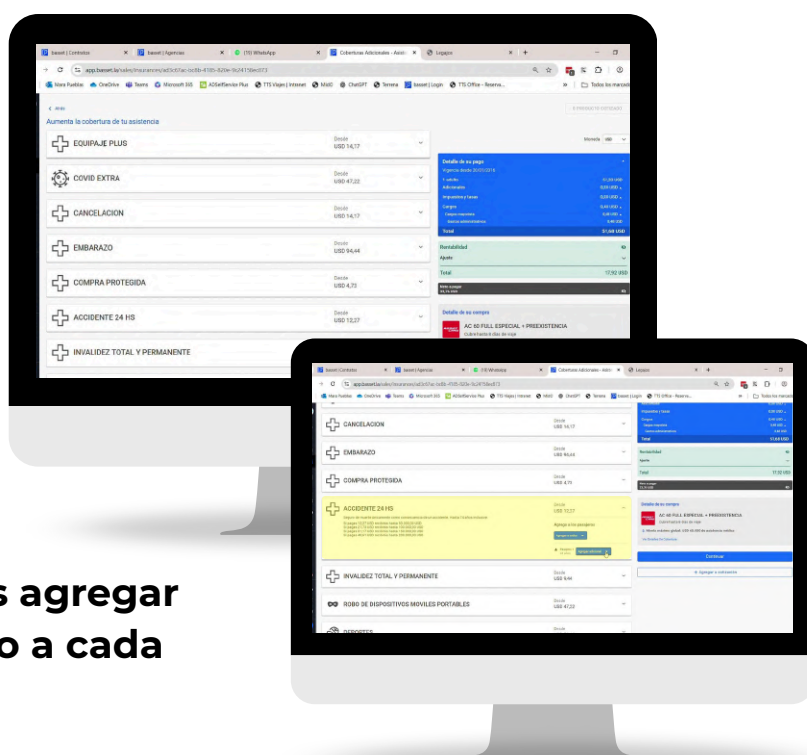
basset | Contratos
basset | Agencias
(19) WhatsApp
Coberturas Adicionales - Asist
Logazo
app.basset.la/sales/insurances/ad3c67ac-bc8b-4785-929e-9c24178ec873
Mas Pueblos
OneDrive
Teams
Microsoft 365
ADSelfService Plus
TTS Viajes | Intranet
Mi65
ChatGPT
Temera
basset | Login
TTS Office - Reserva...
Todos los marcad

< Atrás
Aumenta la cobertura de tu asistencia

EQUIPAJE PLUS
Desde
USD 14,17

COVID EXTRA
Desde
USD 47,22

CANCELACION
Desde
USD 14,17

EMBARAZO
Desde
USD 94,44

COMPRA PROTEGIDA
Desde
USD 4,73

ACCIDENTE 24 HS
Desde
USD 12,27

INVALIDEZ TOTAL Y PERMANENTE

Moneda USD

Detalle de su pago
Total
51,68 USD
Rentabilidad
Ajuste
Total
17,92 USD

Detalle de su compra
AC 60 FULL ESPECIAL + PREEXISTENCIA

basset | Contratos
basset | Agencias
(19) WhatsApp
Coberturas Adicionales - Asist
Logazo
app.basset.la/sales/insurances/ad3c67ac-bc8b-4785-929e-9c24178ec873

CANCELACION
Desde
USD 14,17

EMBARAZO
Desde
USD 94,44

COMPRA PROTEGIDA
Desde
USD 4,73

ACCIDENTE 24 HS
Desde
USD 12,27
Agregar a los pasajeros

INVALIDEZ TOTAL Y PERMANENTE
Desde
USD 9,44

ROBO DE DISPOSITIVOS MOVILES PORTABLES
Desde
USD 47,22

DEPORTES

Total
17,92 USD

Detalle de su compra
AC 60 FULL ESPECIAL + PREEXISTENCIA
Continuar
Agregar a carrusel

s agregar
o a cada